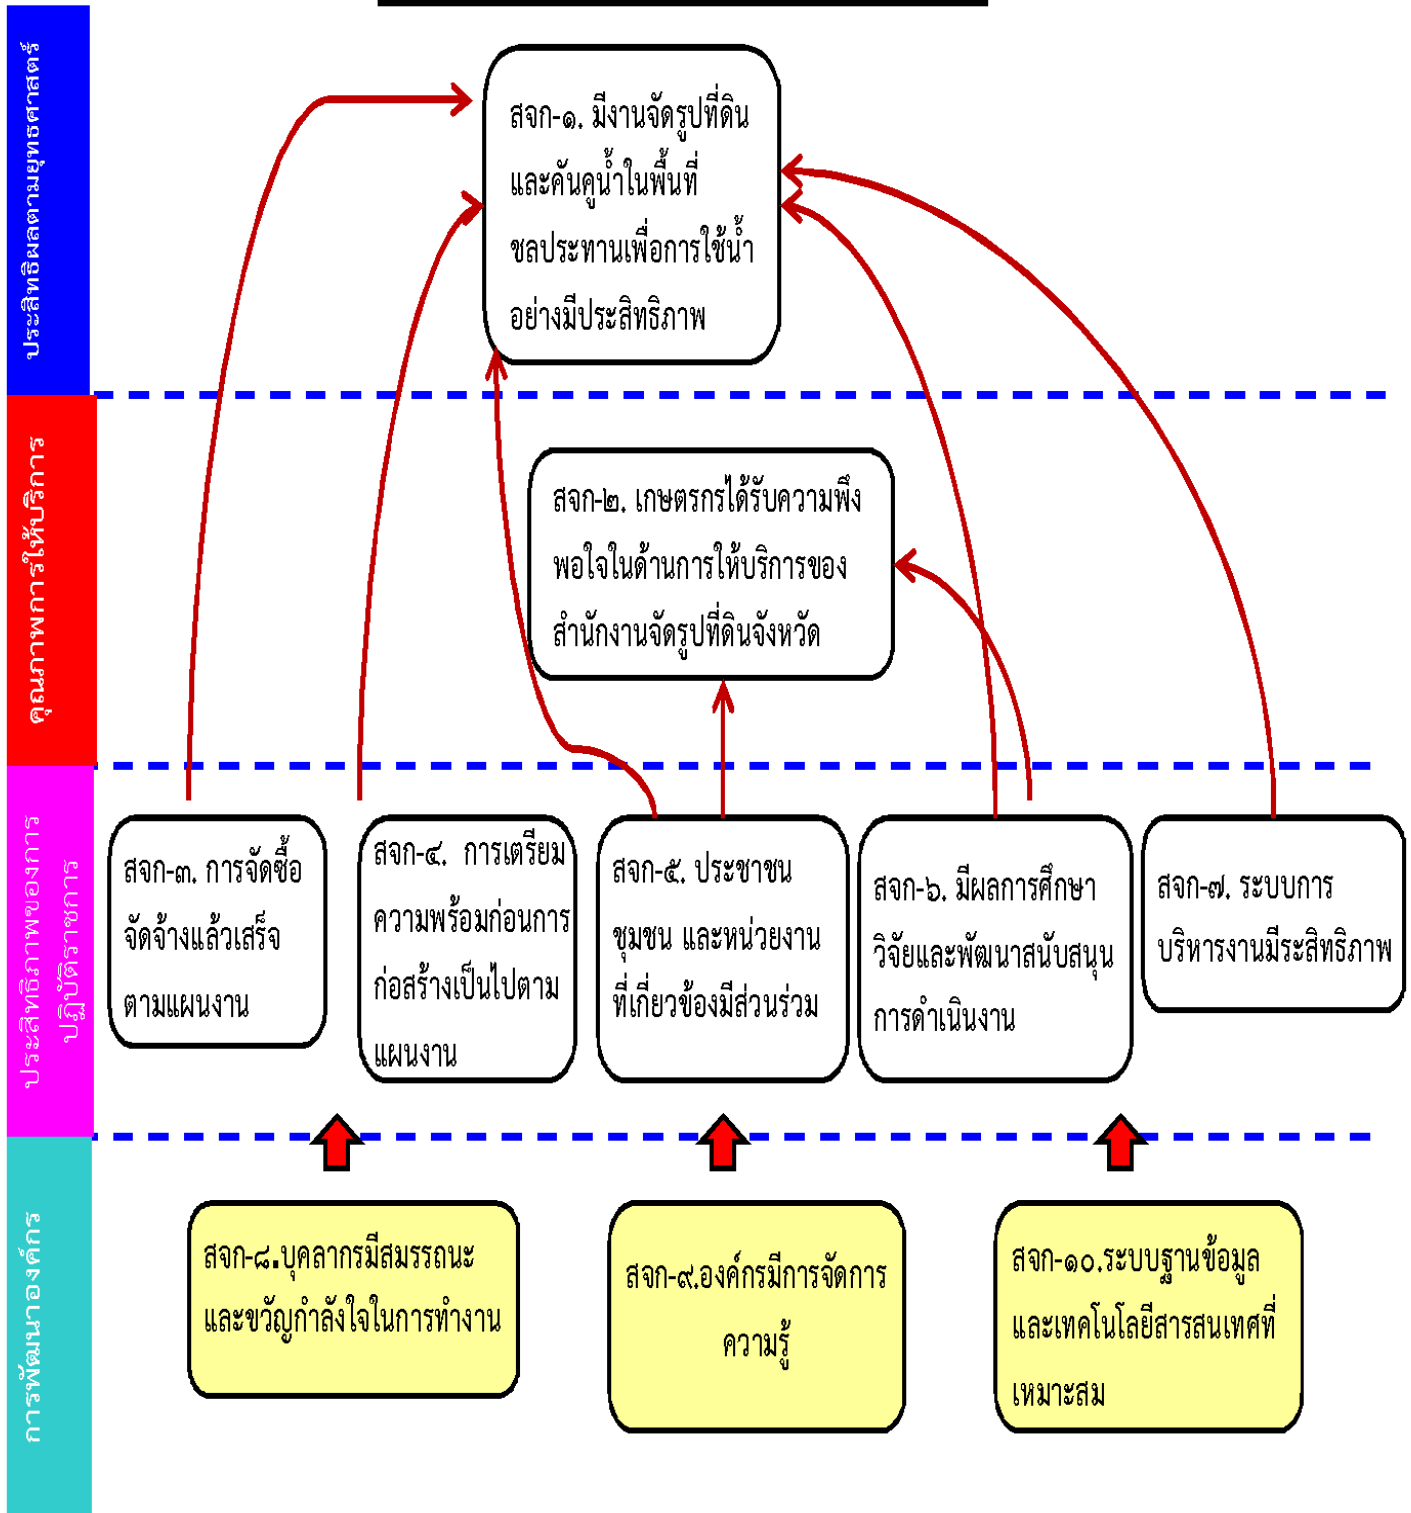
ประสิทธิผลตามยุทธศาสตร์

สจก-๑. มีงานจัดรูปที่ดินและคันคูน้ำในพื้นที่ชลประทานเพื่อการใช้น้ำอย่างมีประสิทธิภาพ

คุณภาพการให้บริการ

สจก-๒. เกษตรกรได้รับความพึงพอใจในด้านการให้บริการของสำนักงานจัดรูปที่ดินจังหวัด

ประสิทธิภาพของการปฏิบัติราชการ

สจก-๓. การจัดซื้อจัดจ้างแล้วเสร็จตามแผนงาน

สจก-๔. การเตรียมความพร้อมก่อนการก่อสร้างเป็นไปตามแผนงาน

สจก-๕. ประชาชน ชุมชน และหน่วยงานที่เกี่ยวข้องมีส่วนร่วม

สจก-๖. มีผลการศึกษาวิจัยและพัฒนาสนับสนุนการดำเนินงาน

สจก-๗. ระบบการบริหารงานมีระสิทธิภาพ

การพัฒนาองค์กร

สจก-๘.บุคลากรมีสมรรถนะและขวัญกำลังใจในการทำงาน

สจก-๙.องค์กรมีการจัดการความรู้

สจก-๑๐.ระบบฐานข้อมูลและเทคโนโลยีสารสนเทศที่เหมาะสม